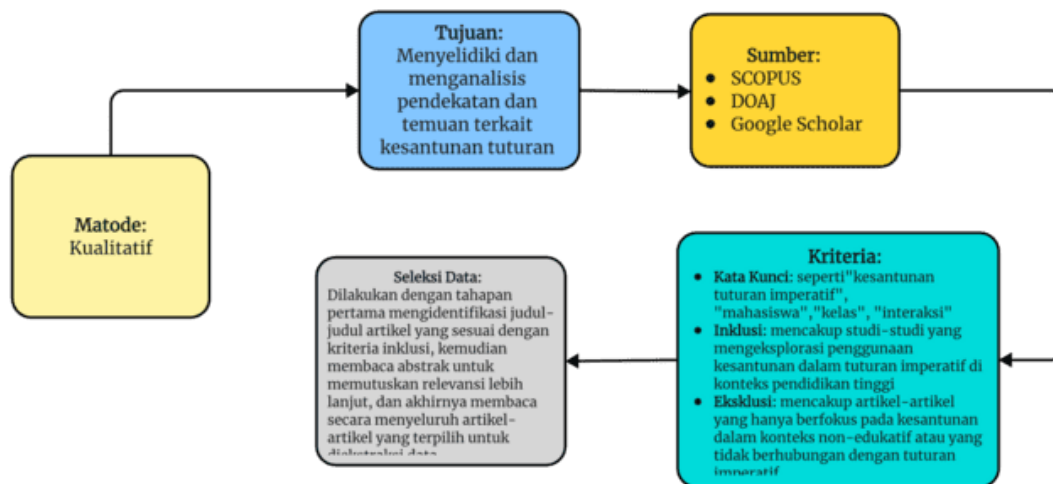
Tujuan:
Menyelidiki dan menganalisis pendekatan dan temuan terkait kesantunan tuturan

Sumber:
- SCOPUS
- DOAJ
- Google Scholar

Matode:
Kualitatif

Kriteria:
- Kata Kunci: seperti"kesantunan tuturan imperatif", "mahasiswa","kelas", "interaksi"
- Inklusi: mencakup studi-studi yang mengeksplorasi penggunaan kesantunan dalam tuturan imperatif di konteks pendidikan tinggi
- Eksklusi: mencakup artikel-artikel yang hanya berfokus pada kesantunan dalam konteks non-edukatif atau yang tidak berhubungan dengan tuturan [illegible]

Seleksi Data:
Dilakukan dengan tahapan pertama mengidentifikasi judul-judul artikel yang sesuai dengan kriteria inklusi, kemudian membaca abstrak untuk memutuskan relevansi lebih lanjut, dan akhirnya membaca secara menyeluruh artikel-artikel yang terpilih untuk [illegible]